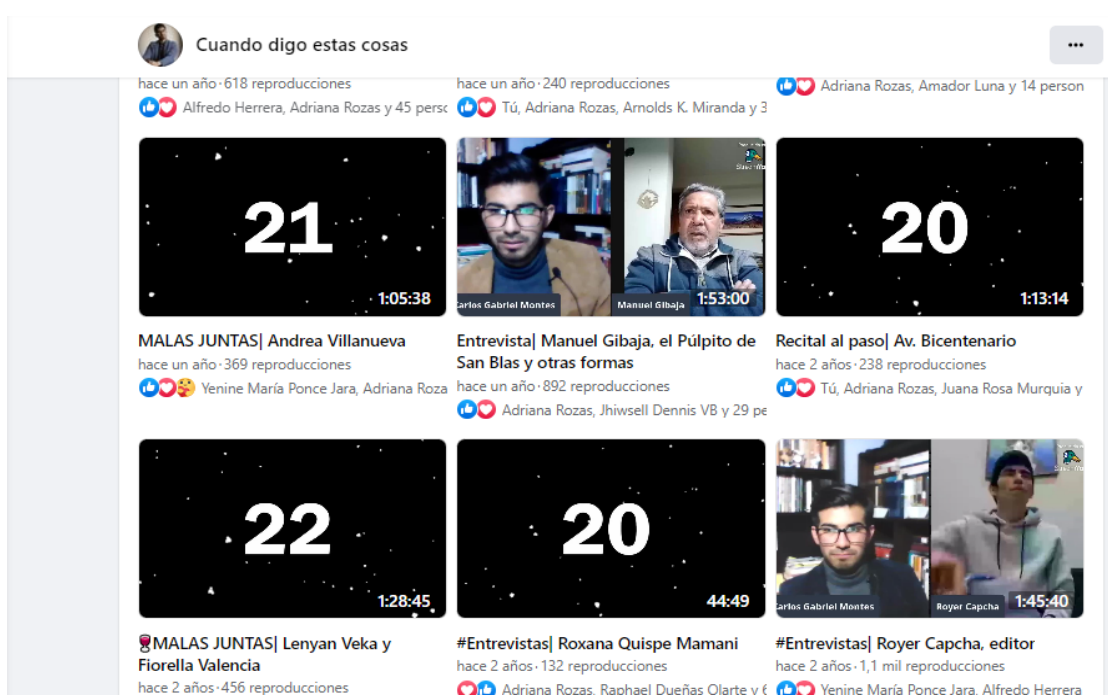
Cuando digo estas cosas

...

hace un año · 618 reproducciones
Alfredo Herrera, Adriana Rozas y 45 perso

hace un año · 240 reproducciones
Tú, Adriana Rozas, Arnolds K. Miranda y 3

Adriana Rozas, Amador Luna y 14 person

21
1:05:38
MALAS JUNTAS| Andrea Villanueva
hace un año · 369 reproducciones
Yenine María Ponce Jara, Adriana Roza

Carlos Gabriel Montes
Manuel Gibaja
1:53:00
Entrevista| Manuel Gibaja, el Púlpito de San Blas y otras formas
hace un año · 892 reproducciones
Adriana Rozas, Jhiwsell Dennis VB y 29 pe

20
1:13:14
Recital al paso| Av. Bicentenario
hace 2 años · 238 reproducciones
Tú, Adriana Rozas, Juana Rosa Murquia y

22
1:28:45
MALAS JUNTAS| Lenyan Veka y Fiorella Valencia
hace 2 años · 456 reproducciones

20
44:49
#Entrevistas| Roxana Quispe Mamani
hace 2 años · 132 reproducciones
Adriana Rozas, Raphael Dueñas Olarte y 6

Carlos Gabriel Montes
Royer Capcha
1:45:40
#Entrevistas| Royer Capcha, editor
hace 2 años · 1,1 mil reproducciones
Yenine María Ponce Jara, Alfredo Herrera